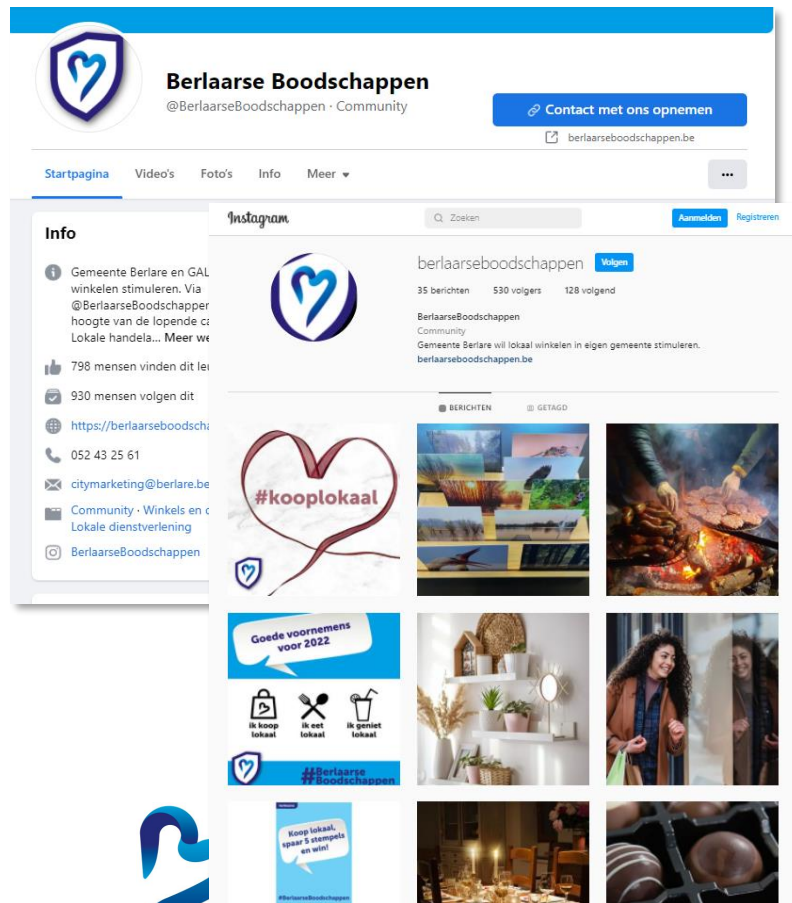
Berlaarse Boodschappen
@BerlaarseBoodschappen · Community

Contact met ons opnemen
berlaarseboodschappen.be

Startpagina Video's Foto's Info Meer

...

Info

Gemeente Berlare en GAL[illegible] winkelen stimuleren. Via @BerlaarseBoodschapper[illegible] hoogte van de lopende ca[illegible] Lokale handela... Meer we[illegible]

798 mensen vinden dit le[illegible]

930 mensen volgen dit

https://berlaarseboodscha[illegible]

052 43 25 61

citymarketing@berlare.be

Community · Winkels en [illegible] Lokale dienstverlening

BerlaarseBoodschappen

Instagram
Zoeken
Aanmelden Registreren

berlaarseboodschappen Volgen
35 berichten 530 volgers 128 volgend
BerlaarseBoodschappen
Community
Gemeente Berlare wil lokaal winkelen in eigen gemeente stimuleren.
berlaarseboodschappen.be

BERICHTEN GETAGD

#kooplokaal

Goede voornemens voor 2022
ik koop lokaal
ik eet lokaal
ik geniet lokaal
#Berlaarse Boodschappen

Koop lokaal, spaar 5 stempels en win!
#BerlaarseBoodschappen